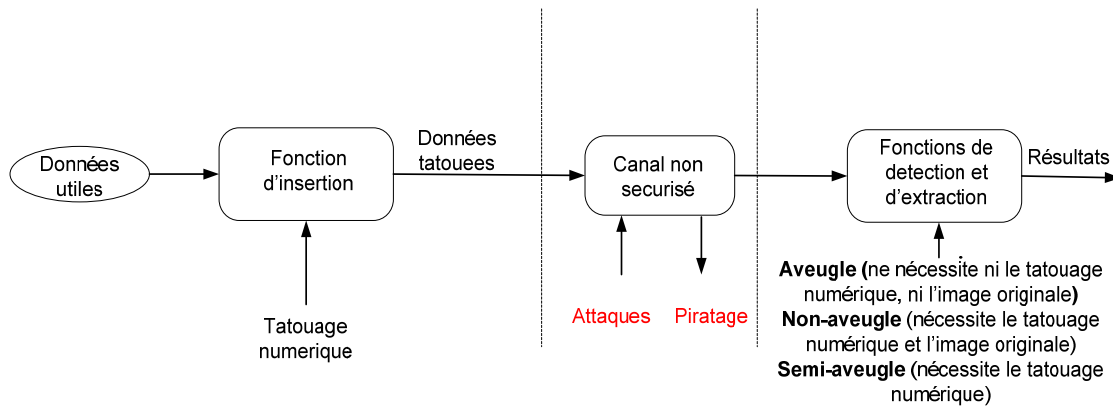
Données utiles

Fonction d'insertion

Tatouage numerique

Données tatouees

Canal non securisé

Attaques

Piratage

Fonctions de detection et d'extraction

Résultats

**Aveugle (**ne nécessite ni le tatouage numérique, ni l'image originale**)**
**Non-aveugle** (nécessite le tatouage numérique et l'image originale)
**Semi-aveugle** (nécessite le tatouage numérique)